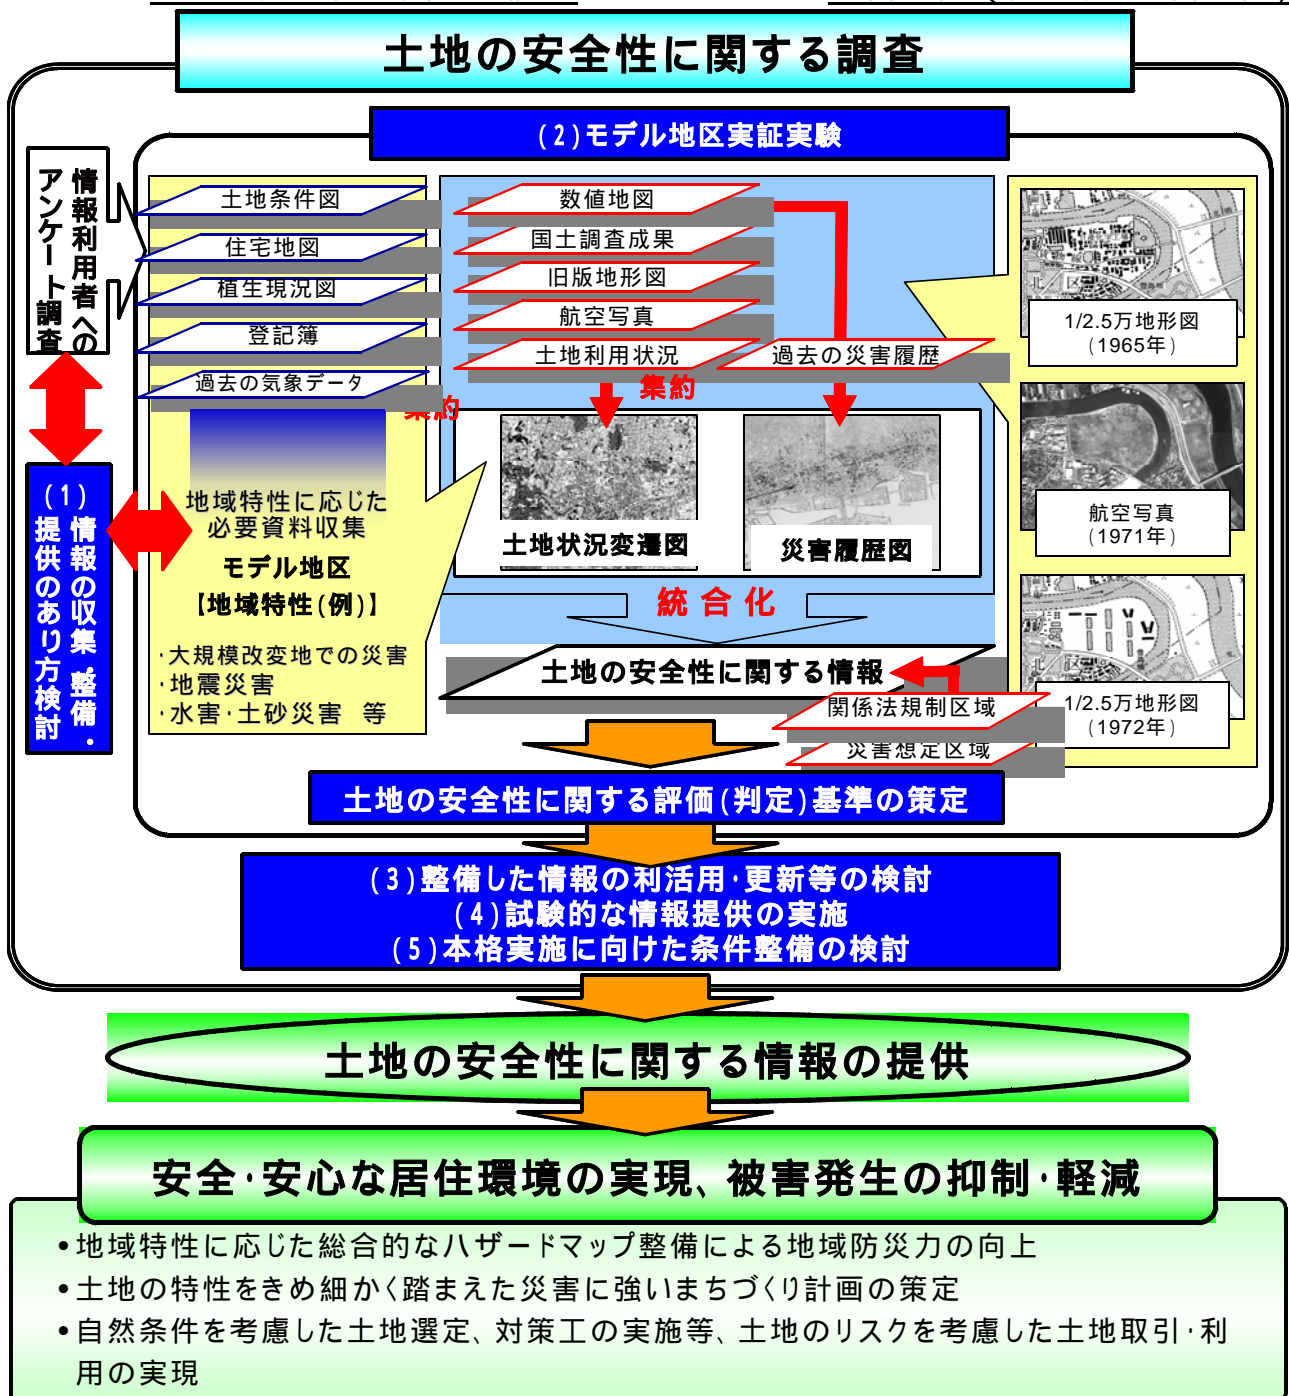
土地の安全性に関する調査

(2)モデル地区実証実験

情報利用者へのアンケート調査

土地条件図
住宅地図
植生現況図
登記簿
過去の気象データ

集約

数値地図
国土調査成果
旧版地形図
航空写真
土地利用状況

過去の災害履歴

集約

1/2.5万地形図
(1965年)

航空写真
(1971年)

1/2.5万地形図
(1972年)

(1)情報の収集・整備・提供のあり方検討

地域特性に応じた必要資料収集
モデル地区
【地域特性(例)】
・大規模改変地での災害
・地震災害
・水害・土砂災害　等

土地状況変遷図
災害履歴図

統合化

土地の安全性に関する情報

関係法規制区域
災害想定区域

土地の安全性に関する評価(判定)基準の策定

(3)整備した情報の利活用・更新等の検討
(4)試験的な情報提供の実施
(5)本格実施に向けた条件整備の検討

土地の安全性に関する情報の提供

安全・安心な居住環境の実現、被害発生の抑制・軽減

•地域特性に応じた総合的なハザードマップ整備による地域防災力の向上
•土地の特性をきめ細かく踏まえた災害に強いまちづくり計画の策定
•自然条件を考慮した土地選定、対策工の実施等、土地のリスクを考慮した土地取引・利用の実現